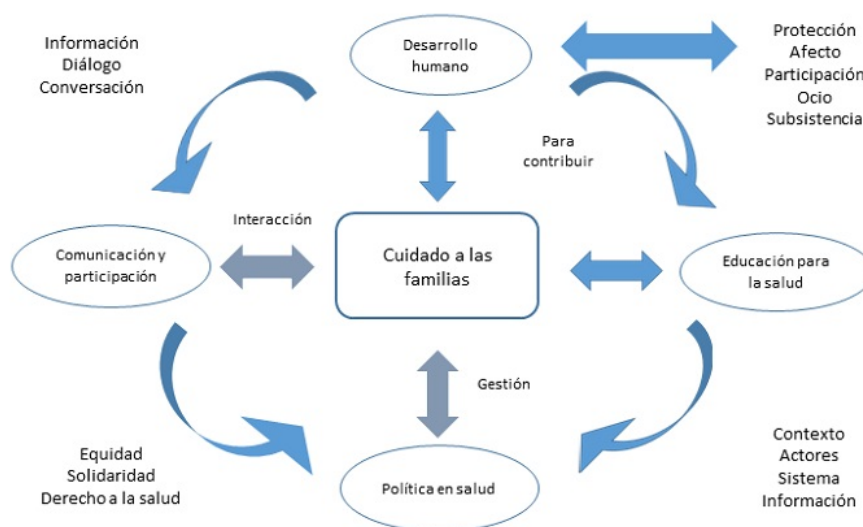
Información
Diálogo
Conversación

Desarrollo humano

Protección
Afecto
Participación
Ocio
Subsistencia

Para contribuir

Interacción

Comunicación y participación

Cuidado a las familias

Educación para la salud

Gestión

Equidad
Solidaridad
Derecho a la salud

Política en salud

Contexto
Actores
Sistema
Información